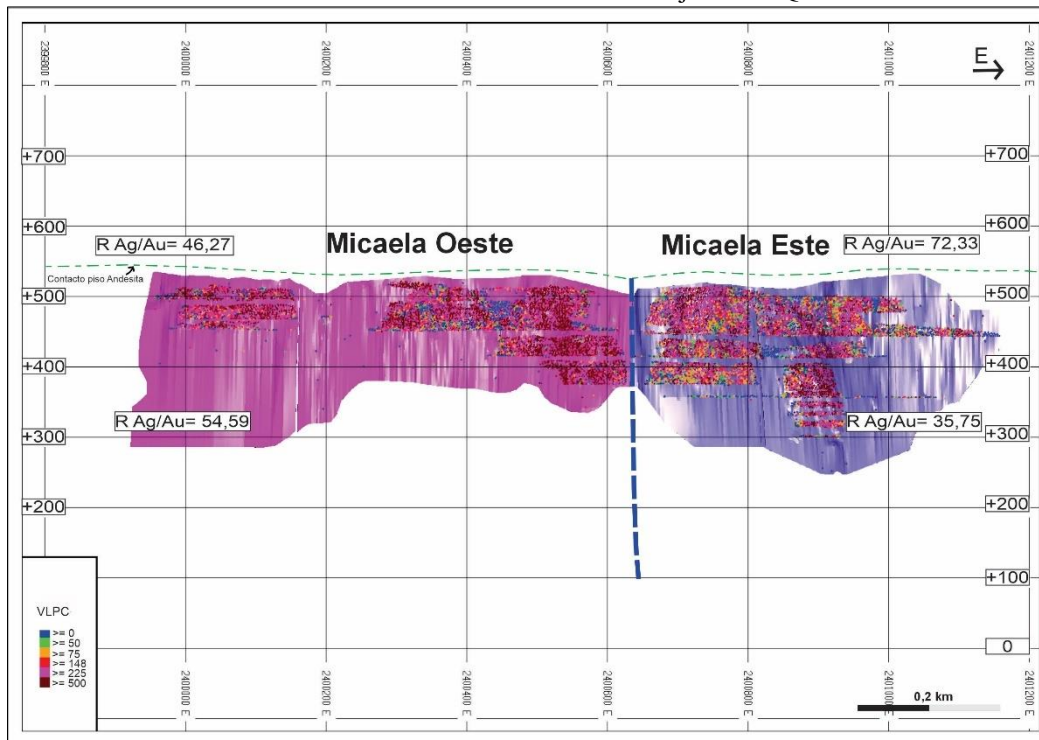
2399800 E
2400000 E
2400200 E
2400400 E
2400600 E
2400800 E
2401000 E
2401200 E

E

+700
+700
+600
+600
R Ag/Au= 46,27
Micaela Oeste
Micaela Este
R Ag/Au= 72,33
Contacto piso Andesita
+500
+500
+400
+400
R Ag/Au= 54,59
R Ag/Au= 35,75
+300
+300
+200
+200
+100
0

VLPC
>= 0
>= 50
>= 75
>= 148
>= 225
>= 500

2400000 E
2400200 E
2400400 E
2400600 E
2400800 E
2401000 E
2401200 E
0,2 km